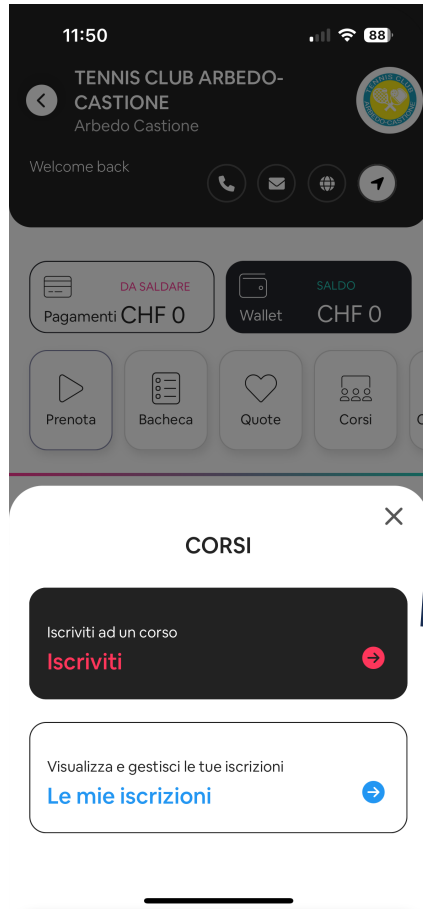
11:50 88

TENNIS CLUB ARBEDO-CASTIONE
Arbedo Castione

TENNIS CLUB ARBEDO-CASTIONE

Welcome back

DA SALDARE
Pagamenti CHF 0

SALDO
Wallet CHF 0

Prenota
Bacheca
Quote
Corsi

CORSI

Iscriviti ad un corso
Iscriviti

Visualizza e gestisci le tue iscrizioni
Le mie iscrizioni